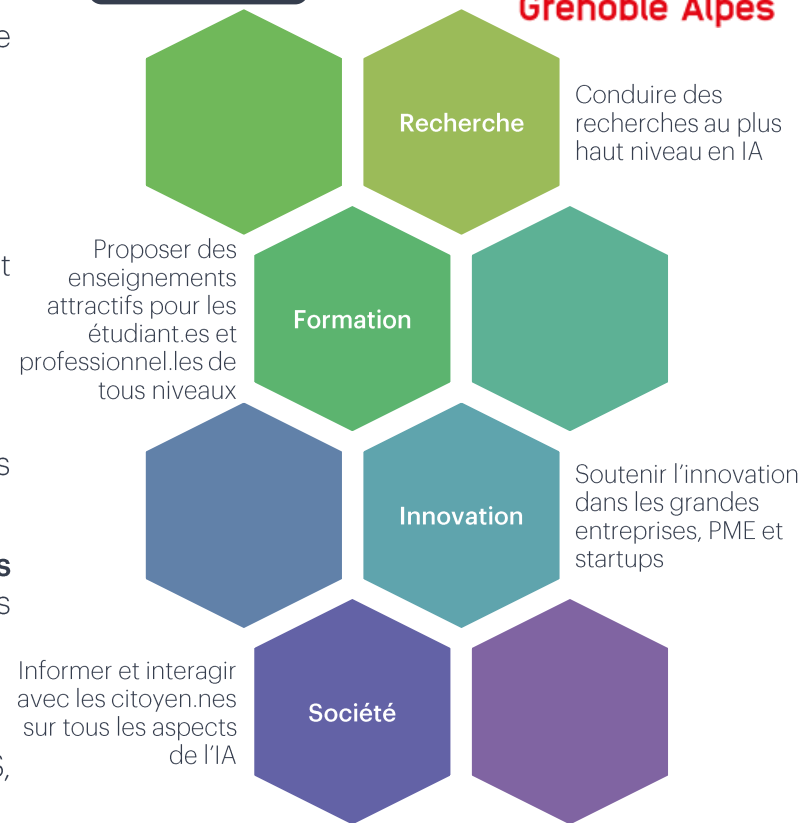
Grenoble Alpes

Recherche

Conduire des recherches au plus haut niveau en IA

Proposer des enseignements attractifs pour les étudiant.es et professionnel.les de tous niveaux

Formation

Innovation

Soutenir l'innovation dans les grandes entreprises, PME et startups

Informer et interagir avec les citoyen.nes sur tous les aspects de l'IA

Société